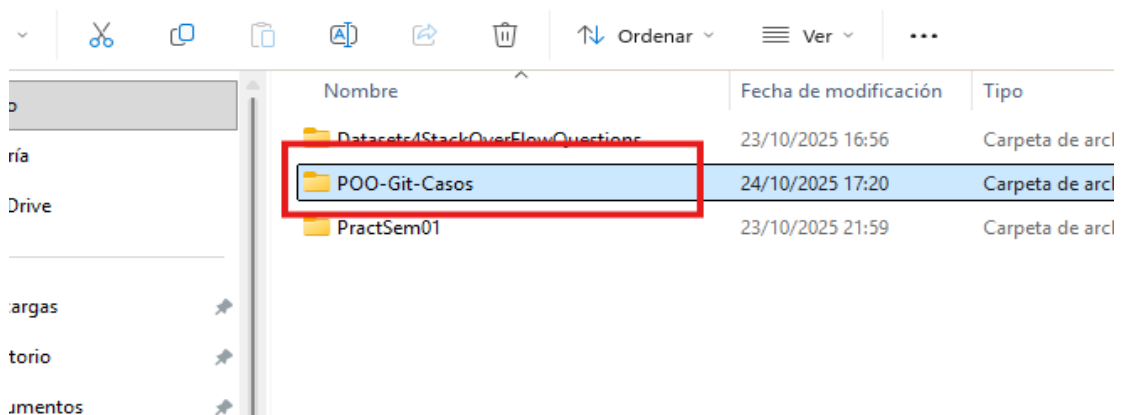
Ordenar
Ver
...

o
ría
Drive
:argas
torio
umentos

Nombre
Fecha de modificación
Tipo

| Nombre | Fecha de modificación | Tipo |
|---|---|---|
| Datasets4StackOverFlowQuestions | 23/10/2025 16:56 | Carpeta de arcl |
| POO-Git-Casos | 24/10/2025 17:20 | Carpeta de arcl |
| PractSem01 | 23/10/2025 21:59 | Carpeta de arcl |